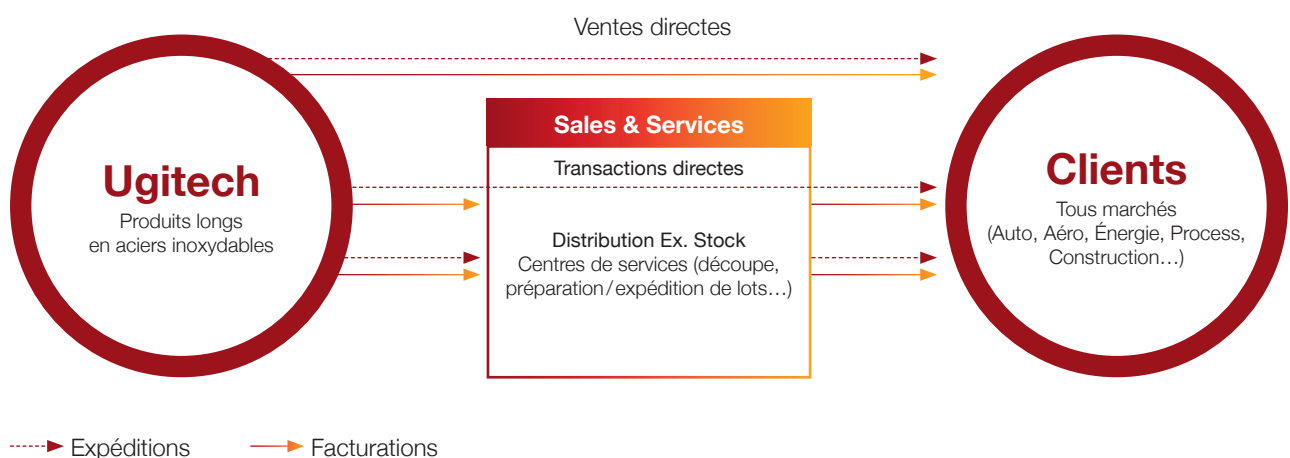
Ventes directes

Ugitech
Produits longs en aciers inoxydables

Sales & Services
Transactions directes

Distribution Ex. Stock
Centres de services (découpe, préparation / expédition de lots…)

Clients
Tous marchés (Auto, Aéro, Énergie, Process, Construction…)

Expéditions
Facturations